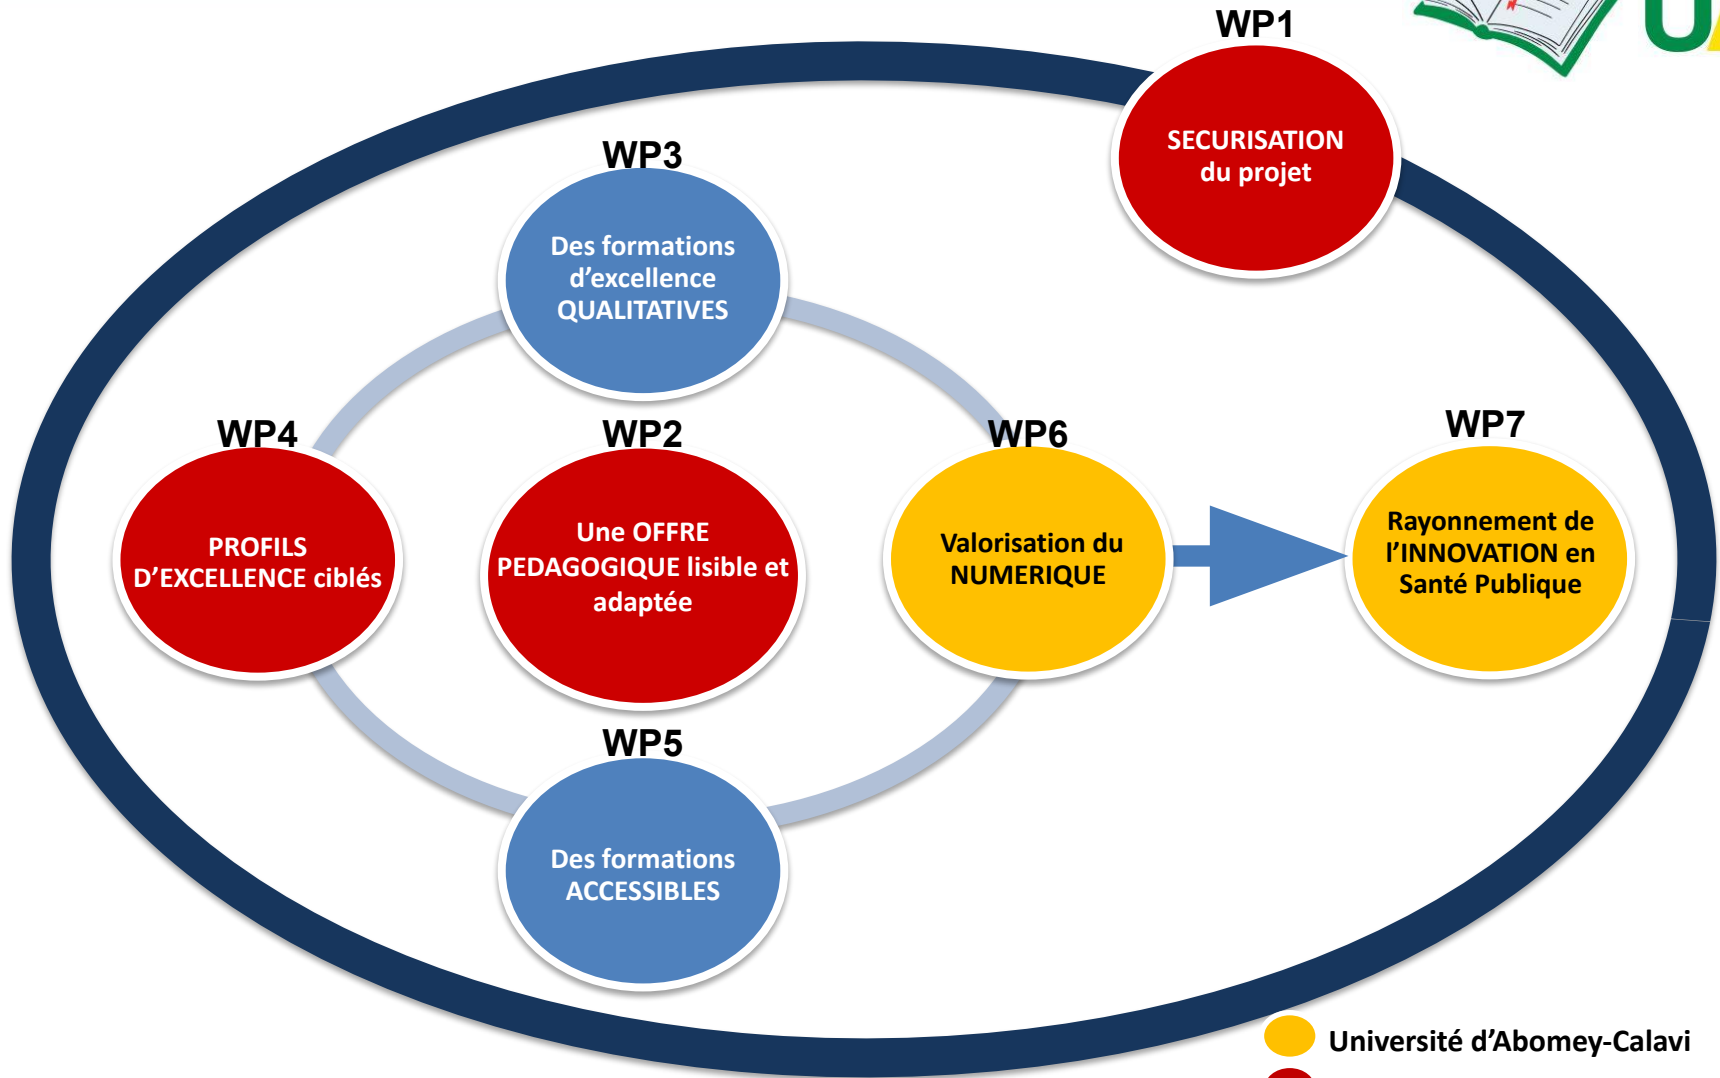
WP1
SECURISATION du projet

WP3
Des formations d'excellence QUALITATIVES

WP4
PROFILS D'EXCELLENCE ciblés

WP2
Une OFFRE PEDAGOGIQUE lisible et adaptée

WP6
Valorisation du NUMERIQUE

WP7
Rayonnement de l'INNOVATION en Santé Publique

WP5
Des formations ACCESSIBLES

Université d'Abomey-Calavi